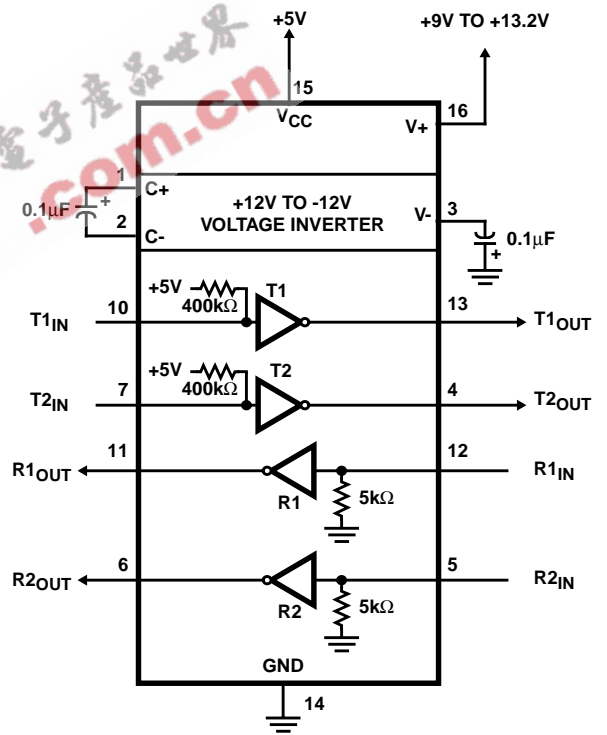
电子产品世界
.com.cn

+5V

+9V TO +13.2V

15
$V_{CC}$

16
V+

1
C+
0.1μF
+
2
C-

+12V TO -12V
VOLTAGE INVERTER

V-
3
0.1μF
+

+5V
400kΩ
T1
$T1_{IN}$
10
13
$T1_{OUT}$

+5V
400kΩ
T2
$T2_{IN}$
7
4
$T2_{OUT}$

11
12
$R1_{OUT}$
$R1_{IN}$
R1
5kΩ

6
5
$R2_{OUT}$
$R2_{IN}$
R2
5kΩ

GND
14